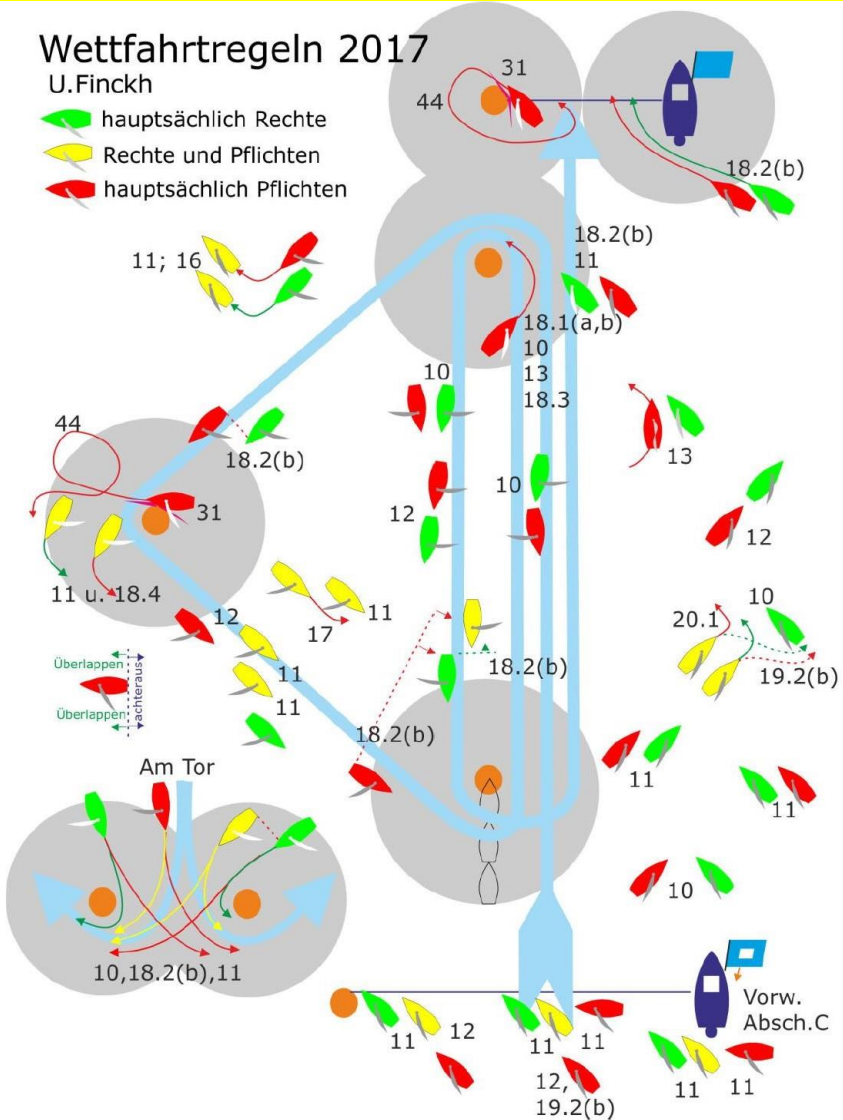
Wettfahrtregeln 2017
U.Finckh
hauptsächlich Rechte
Rechte und Pflichten
hauptsächlich Pflichten

44
31
18.2(b)

11; 16
18.2(b)
11
18.1(a,b)
10
13
18.3
10
13

44
18.2(b)
31
10
12
12
11 u. 18.4
12
17
11
10
20.1
11
18.2(b)
19.2(b)
11

Überlappen
achteraus
Überlappen

18.2(b)
11
11

Am Tor
10

10,18.2(b),11

11
12
11
11
Vorw.
Absch.C
11
11
12,
19.2(b)